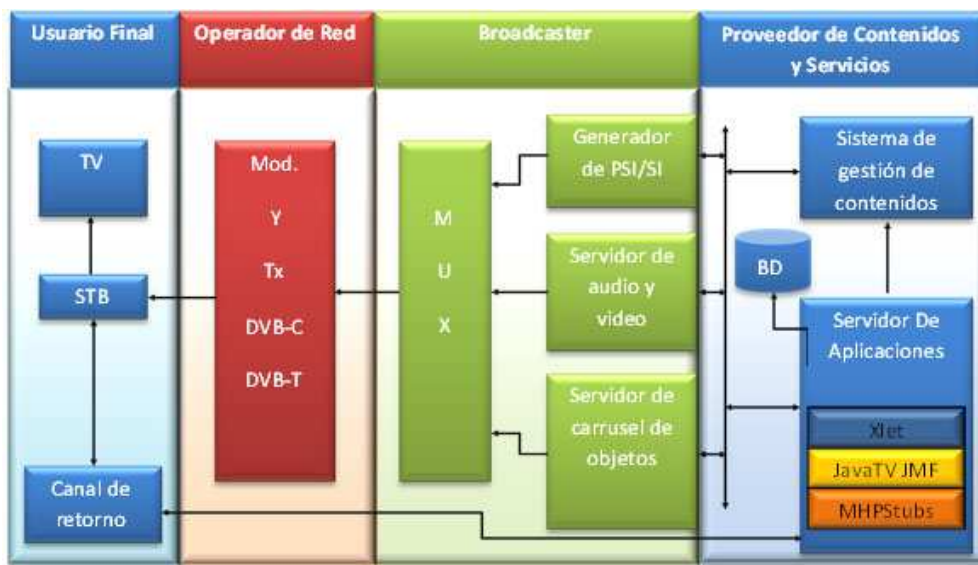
Usuario Final

Operador de Red

Broadcaster

Proveedor de Contenidos y Servicios

TV

STB

Canal de retorno

Mod.

Y

Tx

DVB-C

DVB-T

M

U

X

Generador de PSI/SI

Servidor de audio y video

Servidor de carrusel de objetos

Sistema de gestión de contenidos

BD

Servidor De Aplicaciones

Xlet

JavaTV JMF

MHPStubs